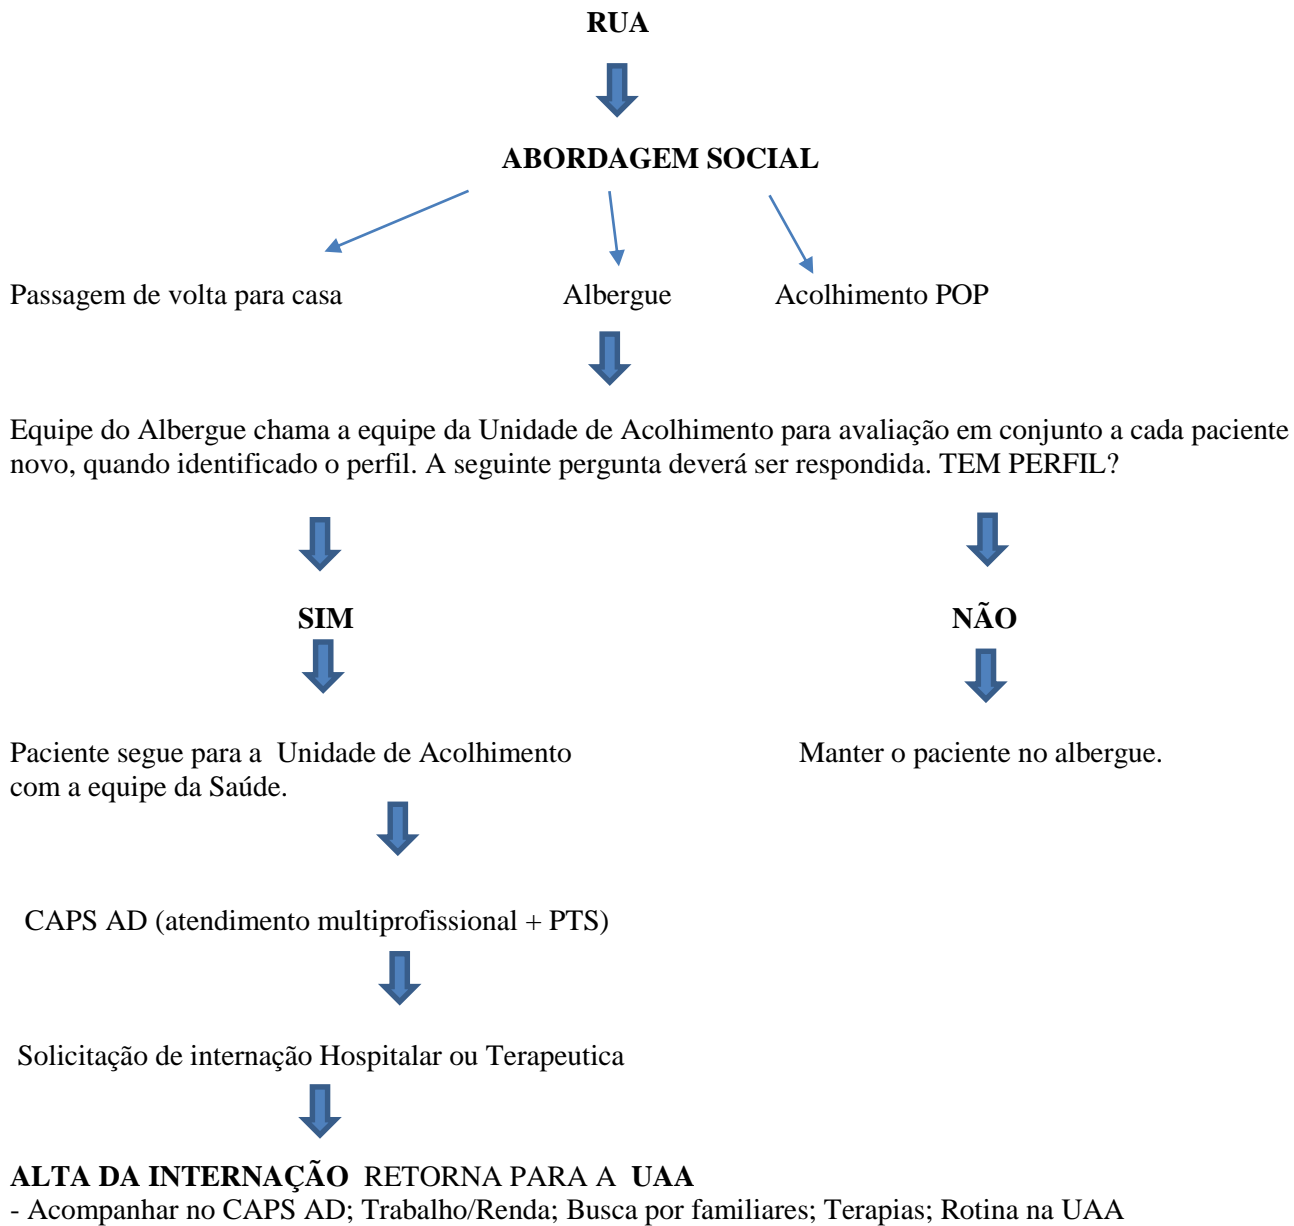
**RUA**

**ABORDAGEM SOCIAL**

Passagem de volta para casa

Albergue

Acolhimento POP

Equipe do Albergue chama a equipe da Unidade de Acolhimento para avaliação em conjunto a cada paciente novo, quando identificado o perfil. A seguinte pergunta deverá ser respondida. TEM PERFIL?

**SIM**

Paciente segue para a Unidade de Acolhimento com a equipe da Saúde.

CAPS AD (atendimento multiprofissional + PTS)

Solicitação de internação Hospitalar ou Terapeutica

**ALTA DA INTERNAÇÃO** RETORNA PARA A **UAA**
- Acompanhar no CAPS AD; Trabalho/Renda; Busca por familiares; Terapias; Rotina na UAA

**NÃO**

Manter o paciente no albergue.